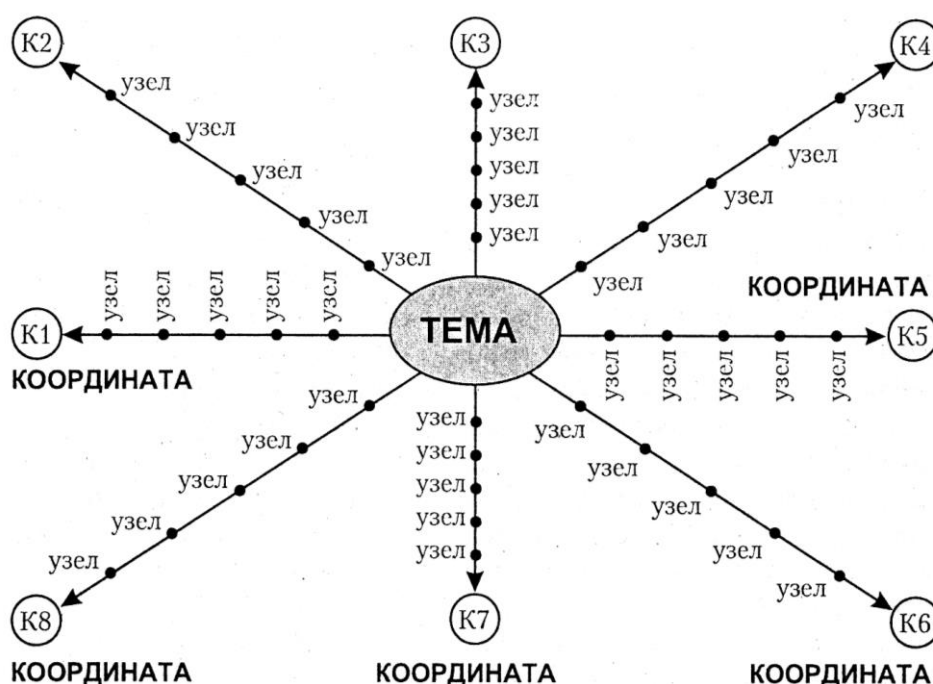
К2
узел
узел
узел
узел
узел

К3
узел
узел
узел
узел
узел

К4
узел
узел
узел
узел
узел

КООРДИНАТА

узел узел узел узел узел
К1
КООРДИНАТА

ТЕМА

К5
узел узел узел узел узел

узел
узел
узел
узел
узел
К8

узел
узел
узел
узел
узел
К7

узел
узел
узел
узел
узел
К6

КООРДИНАТА КООРДИНАТА КООРДИНАТА